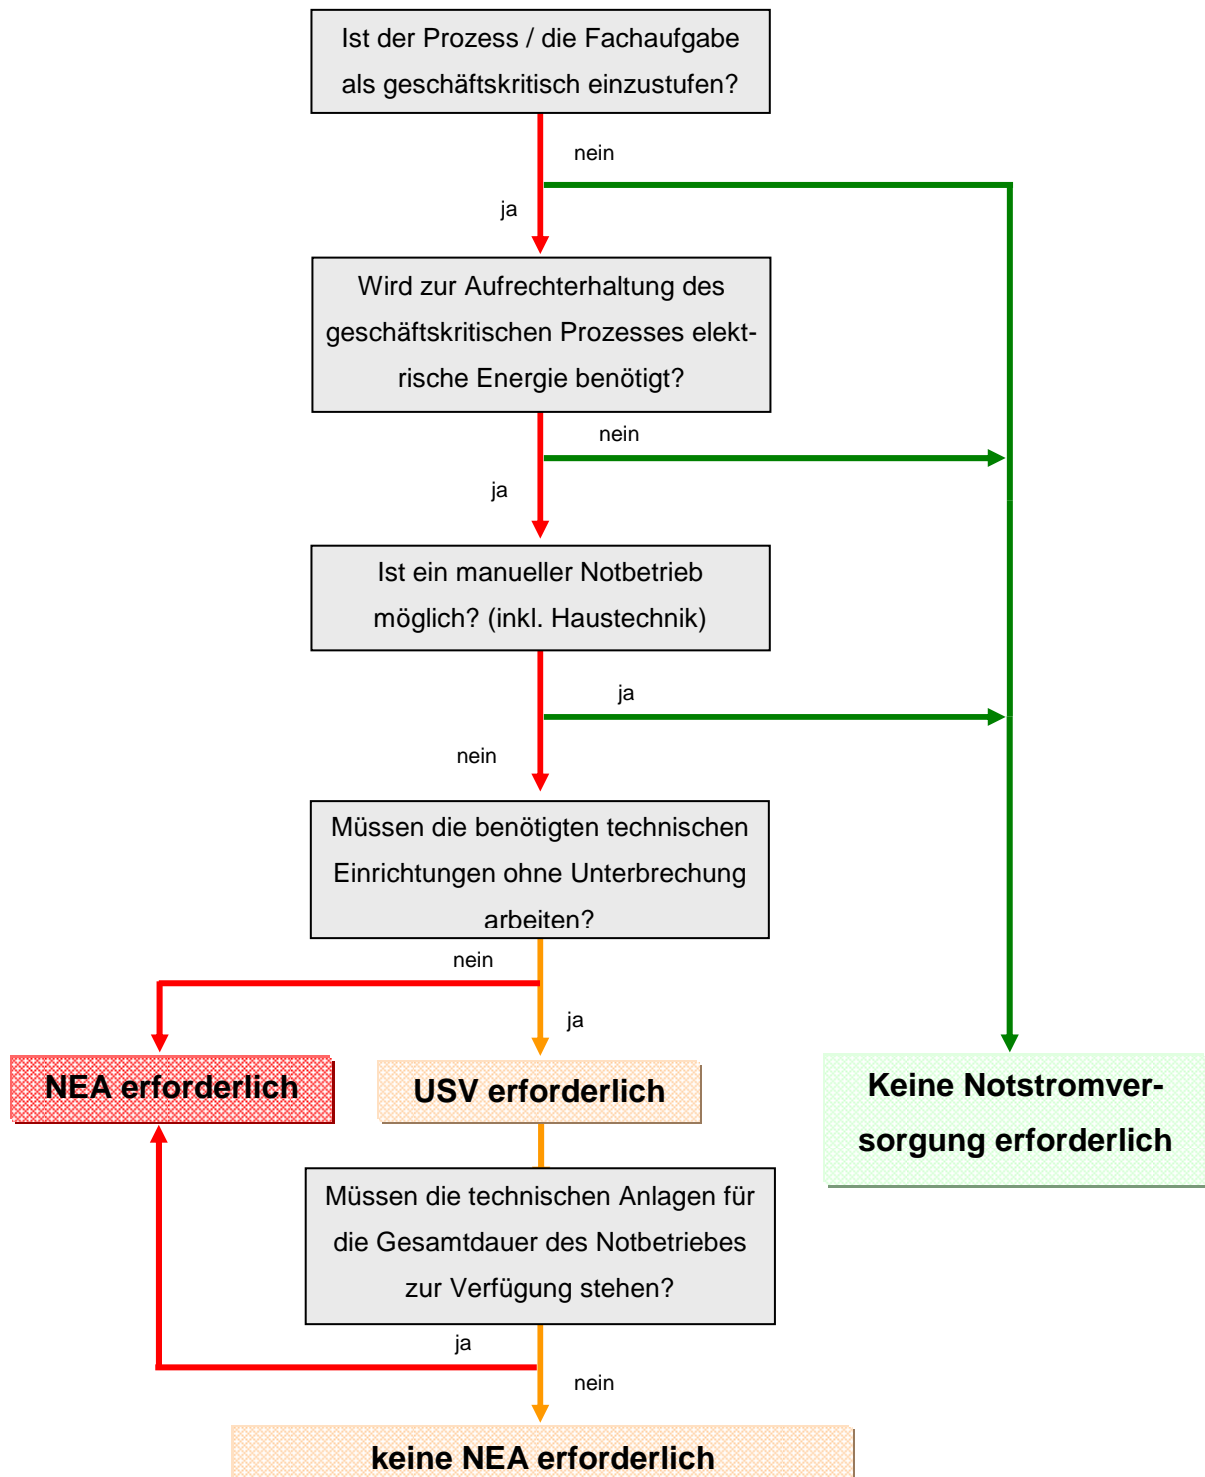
Ist der Prozess / die Fachaufgabe als geschäftskritisch einzustufen?

nein

ja

Wird zur Aufrechterhaltung des geschäftskritischen Prozesses elektrische Energie benötigt?

nein

ja

Ist ein manueller Notbetrieb möglich? (inkl. Haustechnik)

ja

nein

Müssen die benötigten technischen Einrichtungen ohne Unterbrechung arbeiten?

nein

ja

NEA erforderlich

USV erforderlich

Keine Notstromversorgung erforderlich

Müssen die technischen Anlagen für die Gesamtdauer des Notbetriebes zur Verfügung stehen?

ja

nein

keine NEA erforderlich